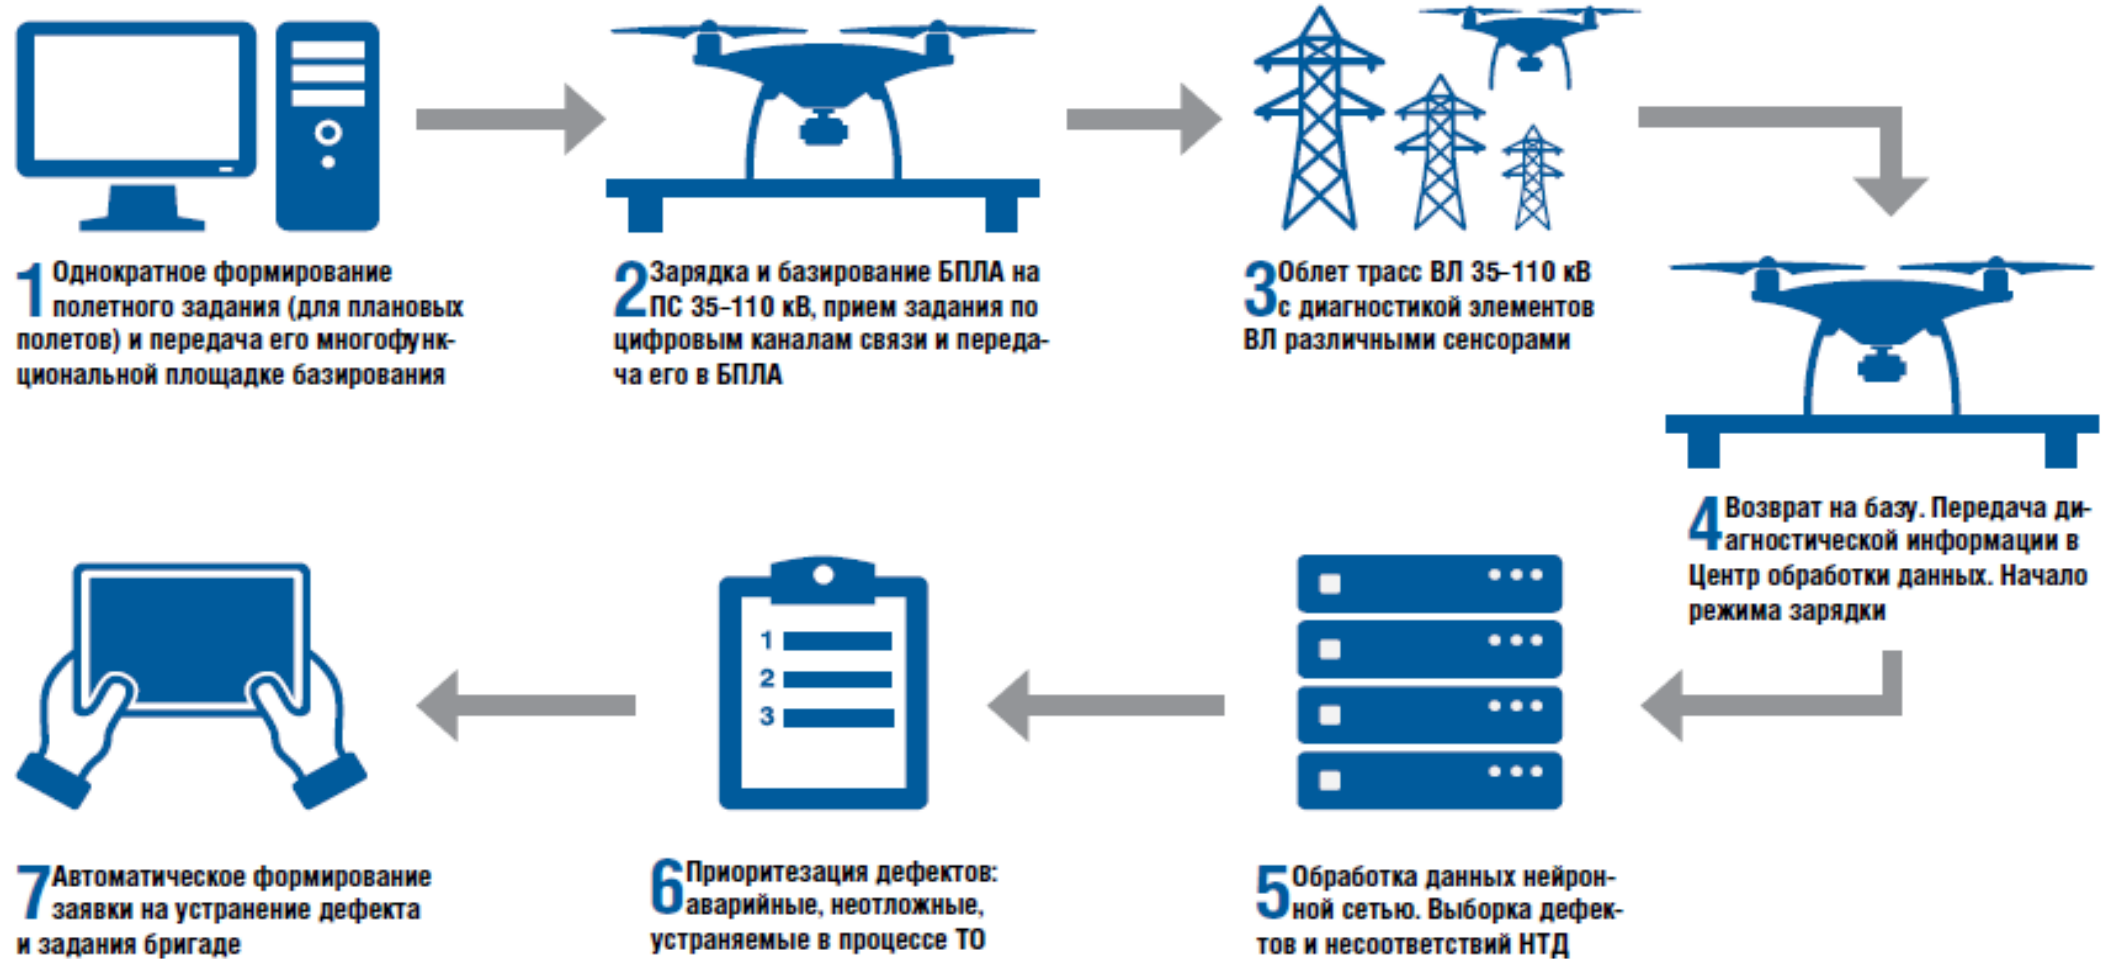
1 Однократное формирование полетного задания (для плановых полетов) и передача его многофункциональной площадке базирования

2 Зарядка и базирование БПЛА на ПС 35-110 кВ, прием задания по цифровым каналам связи и передача его в БПЛА

3 Облет трасс ВЛ 35-110 кВ с диагностикой элементов ВЛ различными сенсорами

4 Возврат на базу. Передача диагностической информации в Центр обработки данных. Начало режима зарядки

1
2
3

7 Автоматическое формирование заявки на устранение дефекта и задания бригаде

6 Приоритезация дефектов: аварийные, неотложные, устраняемые в процессе ТО

5 Обработка данных нейронной сетью. Выборка дефектов и несоответствий НТД